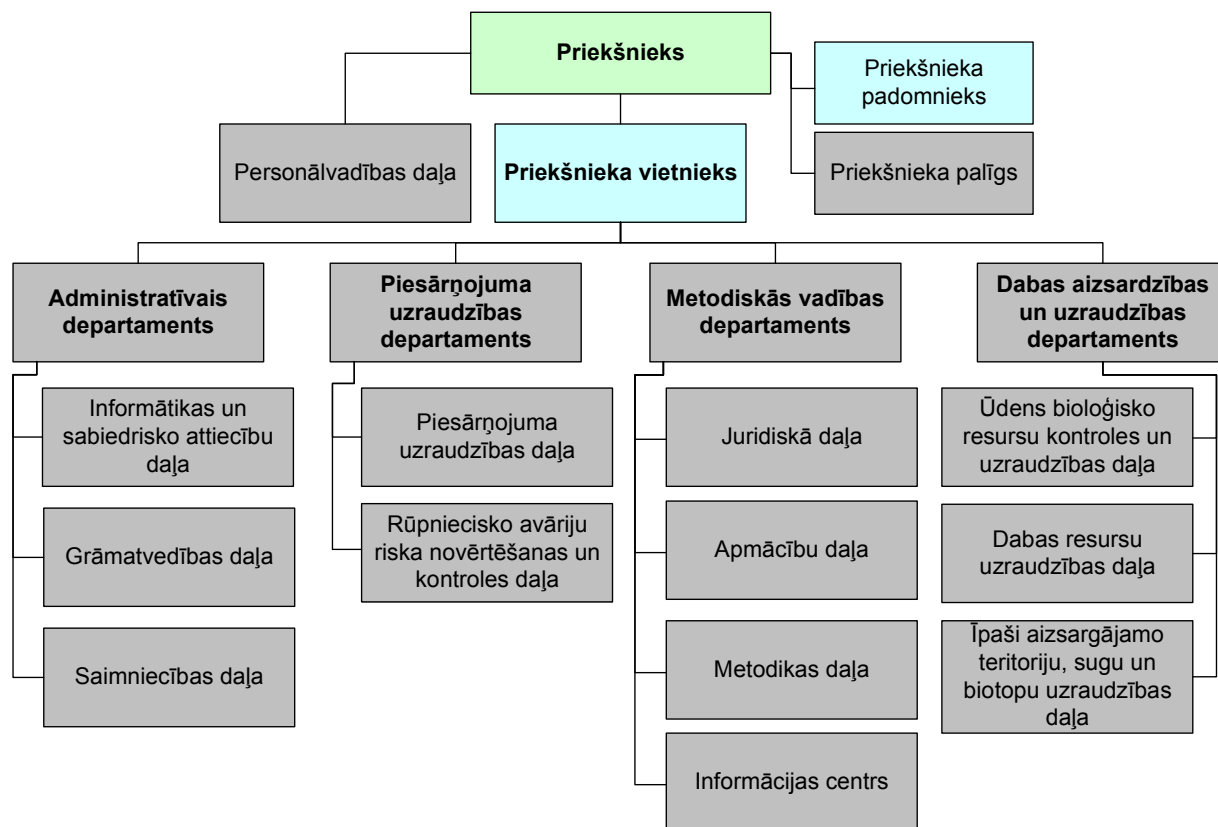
Priekšnieks

Priekšnieka padomnieks

Personālvadības daļa

Priekšnieka vietnieks

Priekšnieka palīgs

Administratīvais departaments

Informātikas un sabiedrisko attiecību daļa

Grāmatvedības daļa

Saimniecības daļa

Piesārņojuma uzraudzības departaments

Piesārņojuma uzraudzības daļa

Rūpniecisko avāriju riska novērtēšanas un kontroles daļa

Metodiskās vadības departaments

Juridiskā daļa

Apmācību daļa

Metodikas daļa

Informācijas centrs

Dabas aizsardzības un uzraudzības departaments

Ūdens bioloģisko resursu kontroles un uzraudzības daļa

Dabas resursu uzraudzības daļa

Īpaši aizsargājamo teritoriju, sugu un biotopu uzraudzības daļa